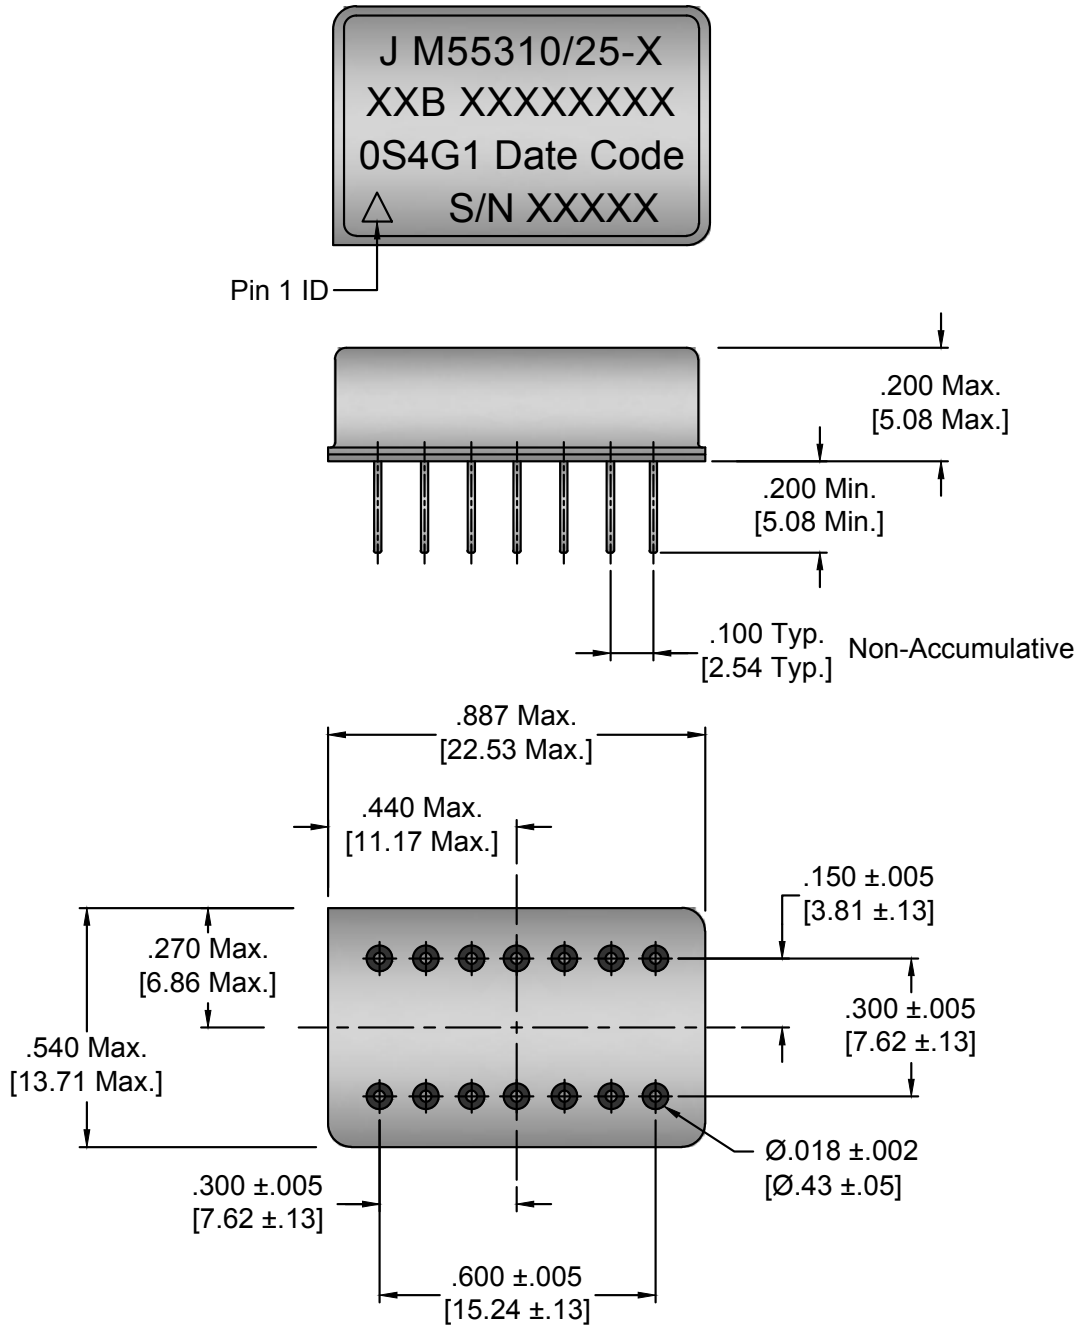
J M55310/25-X
XXB XXXXXXXX
0S4G1 Date Code
S/N XXXXX

Pin 1 ID

.200 Max.
[5.08 Max.]

.200 Min.
[5.08 Min.]

.100 Typ.
[2.54 Typ.]
Non-Accumulative

.887 Max.
[22.53 Max.]

.440 Max.
[11.17 Max.]

.150 ±.005
[3.81 ±.13]

.270 Max.
[6.86 Max.]

.300 ±.005
[7.62 ±.13]

.540 Max.
[13.71 Max.]

Ø.018 ±.002
[Ø.43 ±.05]

.300 ±.005
[7.62 ±.13]

.600 ±.005
[15.24 ±.13]